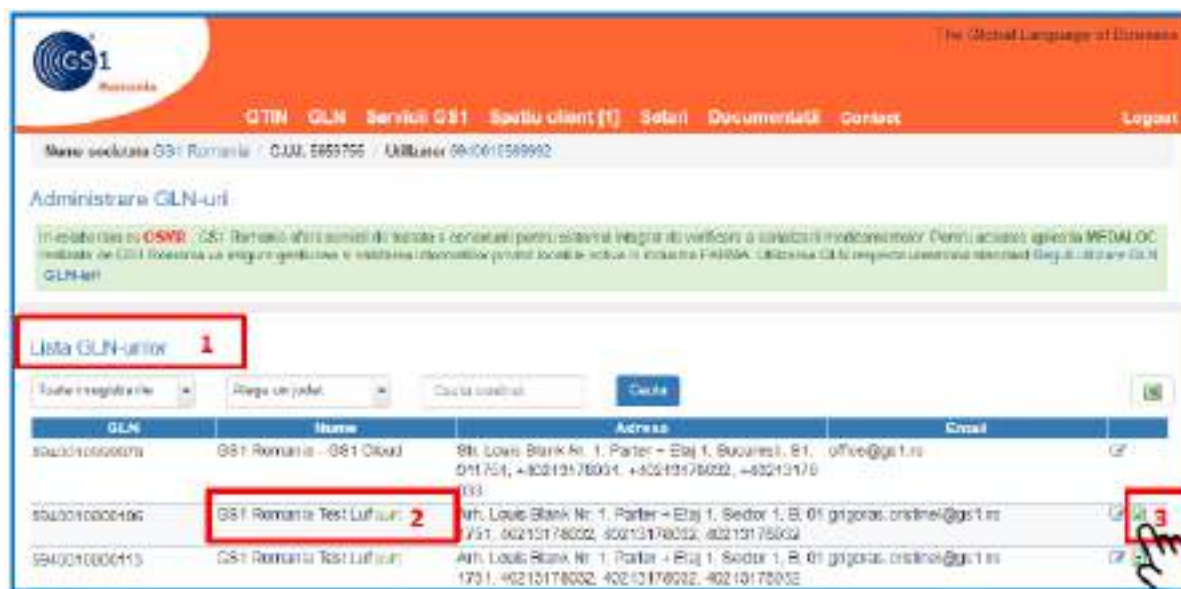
GS1 Romania

The Global Language of Business

GTIN GLN Servicii GS1 Spatiu client [1] Setari Documentatii Contact Logout

Nume societate GS1 Romania / C.U.I. 5959756 / Utilizator 5940010589992

Administrare GLN-uri

In colaborare cu OSMR, GS1 Romania ofera servicii de testare si consultanta pentru sistemul integrat de verificare a serializarii medicamentelor. Pentru accesare agentia MEDALOC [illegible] de GS1 Romania va asigura gestiunea si validarea informatiilor privind locatiile active in industria FARMA. Utilizarea GLN respecta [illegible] standard Reguli utilizare GLN GLN-uri

Lista GLN-urilor 1

Toate inregistrarile | Alege un judet | Cauta cuvantul | Cauta

| GLN | Nume | Adresa | Email | |
|---|---|---|---|---|
| 5940010000078 | GS1 Romania - GS1 Cloud | Str. Louis Blank Nr. 1, Parter + Etaj 1, Bucuresti, S1, 011751, +40213178001, +40213178002, +40213178003 | office@gs1.ro | |
| 5940010000106 | GS1 Romania Test Luf sun 2 | Str. Louis Blank Nr. 1, Parter + Etaj 1, Sector 1, B, 01 1751, 40213178002, 40213178002, 40213178002 | grigoras.cristinel@gs1.ro | 3 |
| 5940010000113 | GS1 Romania Test Luf sun | Str. Louis Blank Nr. 1, Parter + Etaj 1, Sector 1, B, 01 1751, 40213178002, 40213178002, 40213178002 | grigoras.cristinel@gs1.ro | |